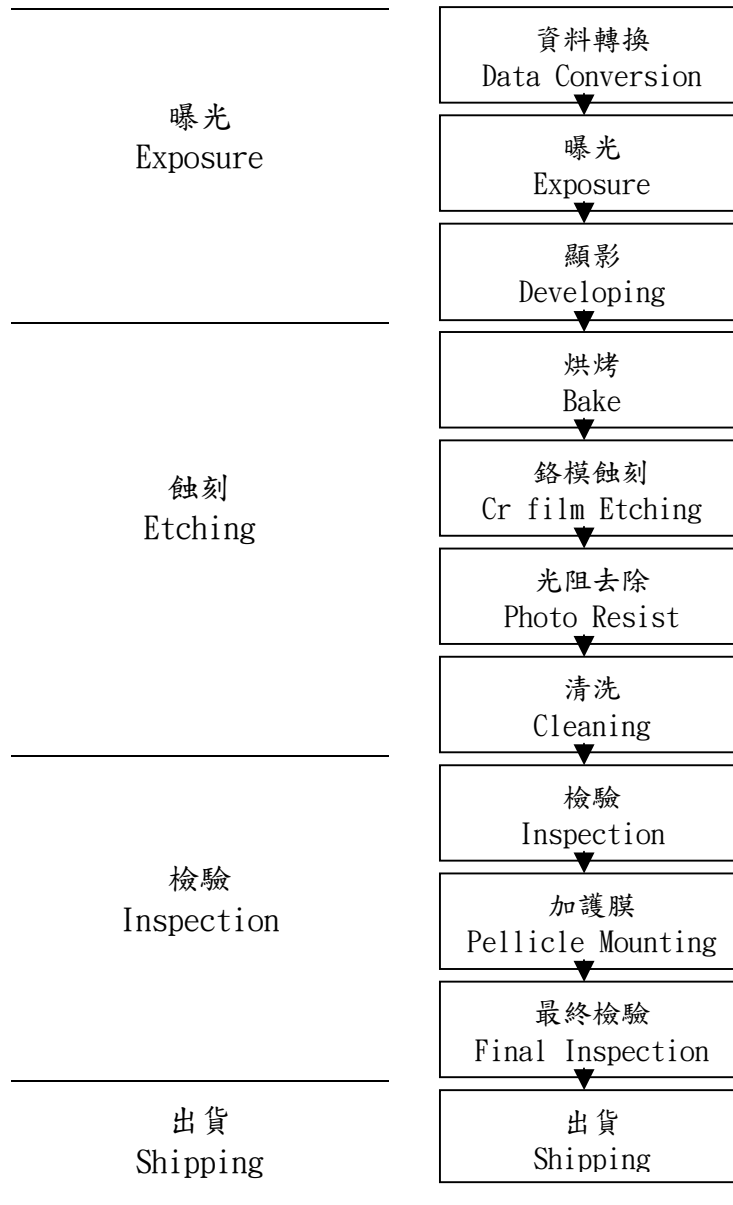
曝光
Exposure

資料轉換
Data Conversion

曝光
Exposure

顯影
Developing

蝕刻
Etching

烘烤
Bake

鉻模蝕刻
Cr film Etching

光阻去除
Photo Resist

清洗
Cleaning

檢驗
Inspection

檢驗
Inspection

加護膜
Pellicle Mounting

最終檢驗
Final Inspection

出貨
Shipping

出貨
Shipping